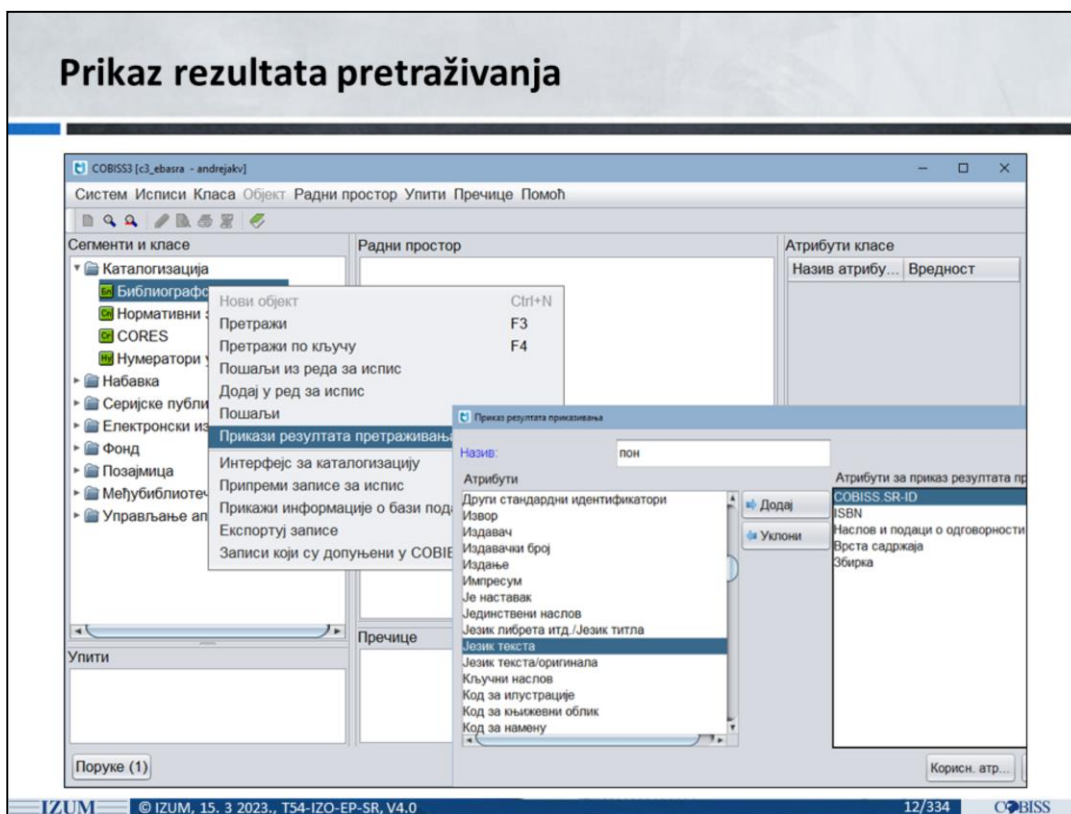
Prikaz rezultata pretraživanja

COBISS3 [c3_ebasra - andrejakv]

Систем Исписи Класа Објект Радни простор Упити Пречице Помоћ

Сегменти и класе

Радни простор

Атрибути класе

Назив атрибу... | Вредност

Каталогизација
Библиографс
Нормативни
CORES
Нумератори
Набавка
Серијске публи
Електронски из
Фонд
Позајмица
Међубиблиотеч
Управљање ап

Нови објект Ctrl+N
Претражи F3
Претражи по кључу F4
Пошаљи из реда за испис
Додај у ред за испис
Пошаљи
Прикази резултата претраживања
Интерфејс за каталогизацију
Припреми записе за испис
Прикажи информације о бази пода
Експортуј записе
Записи који су допуњени у COBIE

Пречице

Упити

Поруке (1)

Приказ резултата приказивања

Назив: пон

Атрибути

Други стандардни идентификатори
Извор
Издавач
Издавачки број
Издање
Импресум
Је наставак
Јединствени наслов
Језик либрета итд./Језик титла
Језик текста
Језик текста/оригинала
Кључни наслов
Код за илустрације
Код за књижевни облик
Код за намену

Додај
Уклони

Атрибути за приказ резултата пр

COBISS.SR-ID
ISBN
Наслов и подаци о одговорности
Врста садржаја
Збирка

Корисн. атр...

IZUM © IZUM, 15. 3 2023., T54-IZO-EP-SR, V4.0 12/334 COBISS